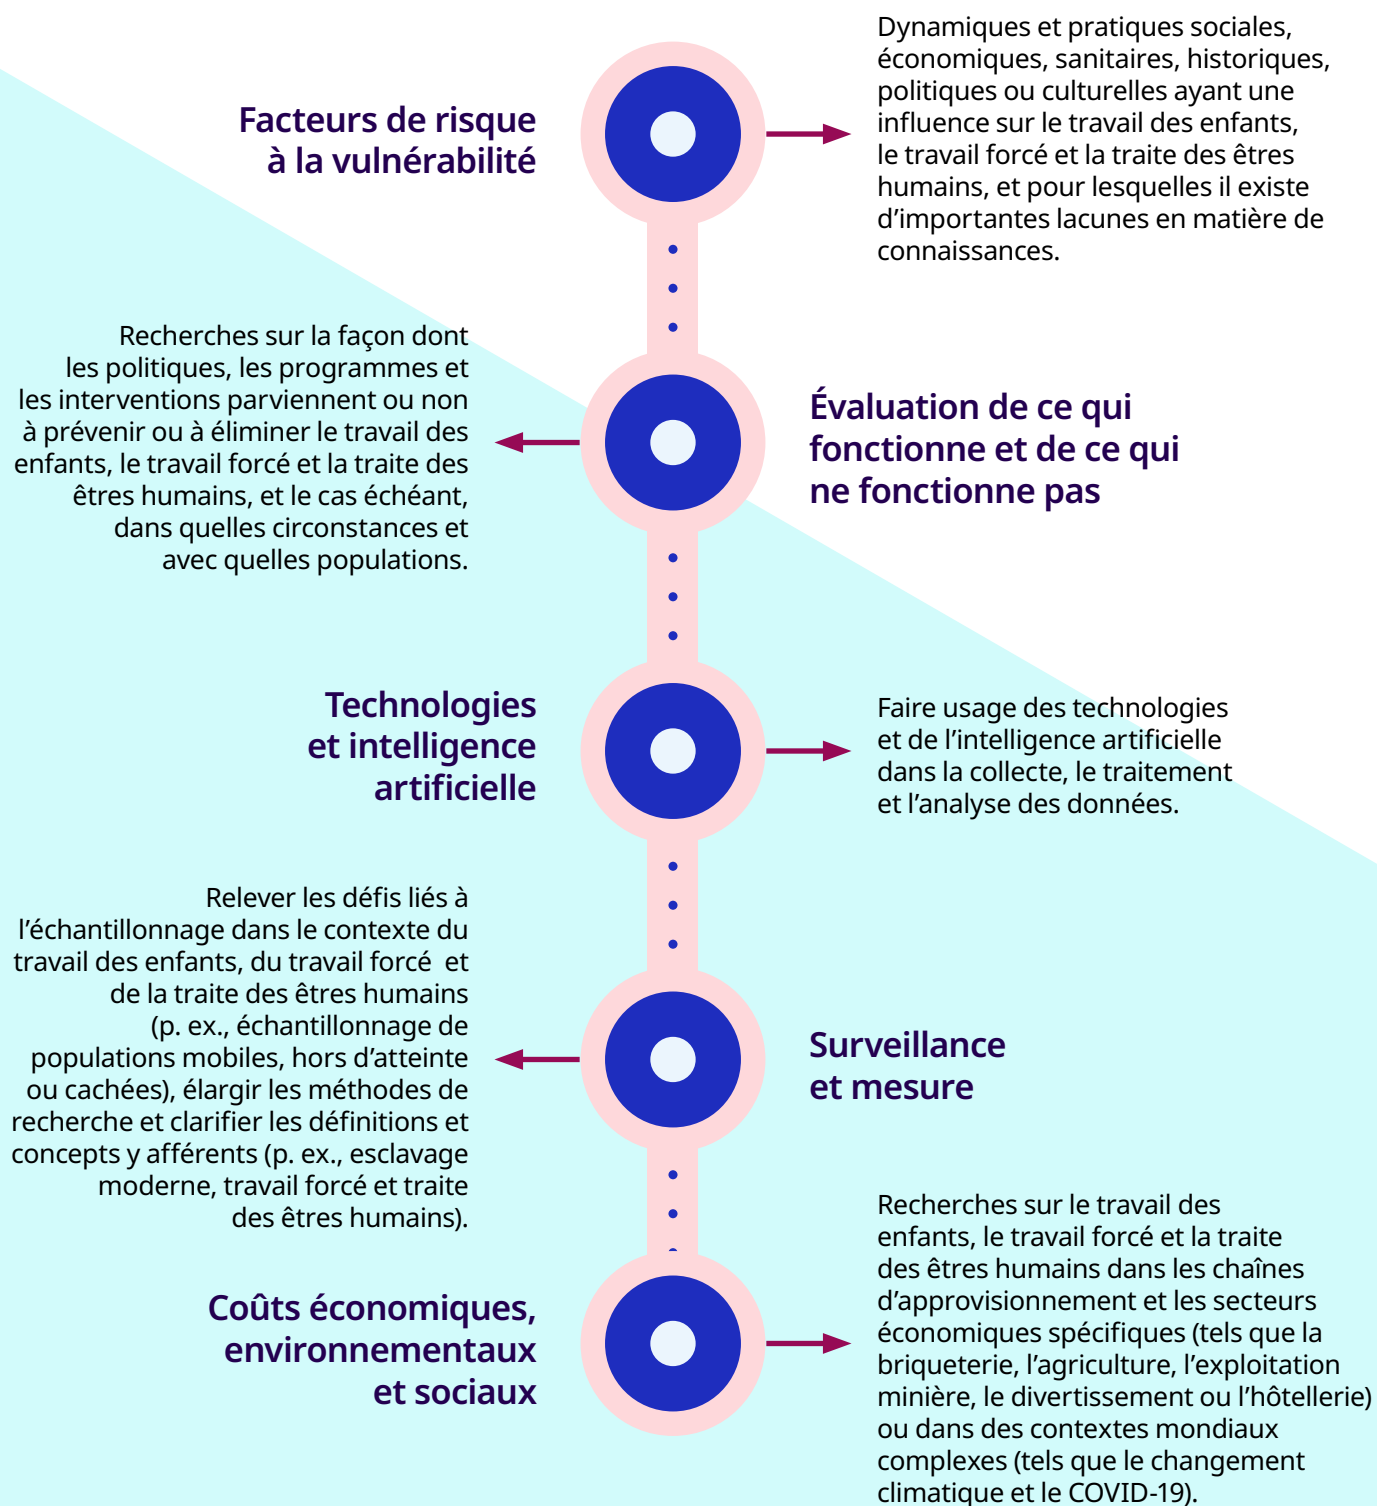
Facteurs de risque à la vulnérabilité

Dynamiques et pratiques sociales, économiques, sanitaires, historiques, politiques ou culturelles ayant une influence sur le travail des enfants, le travail forcé et la traite des êtres humains, et pour lesquelles il existe d'importantes lacunes en matière de connaissances.

Recherches sur la façon dont les politiques, les programmes et les interventions parviennent ou non à prévenir ou à éliminer le travail des enfants, le travail forcé et la traite des êtres humains, et le cas échéant, dans quelles circonstances et avec quelles populations.

Évaluation de ce qui fonctionne et de ce qui ne fonctionne pas

Technologies et intelligence artificielle

Faire usage des technologies et de l'intelligence artificielle dans la collecte, le traitement et l'analyse des données.

Relever les défis liés à l'échantillonnage dans le contexte du travail des enfants, du travail forcé et de la traite des êtres humains (p. ex., échantillonnage de populations mobiles, hors d'atteinte ou cachées), élargir les méthodes de recherche et clarifier les définitions et concepts y afférents (p. ex., esclavage moderne, travail forcé et traite des êtres humains).

Surveillance et mesure

Coûts économiques, environnementaux et sociaux

Recherches sur le travail des enfants, le travail forcé et la traite des êtres humains dans les chaînes d'approvisionnement et les secteurs économiques spécifiques (tels que la briqueterie, l'agriculture, l'exploitation minière, le divertissement ou l'hôtellerie) ou dans des contextes mondiaux complexes (tels que le changement climatique et le COVID-19).